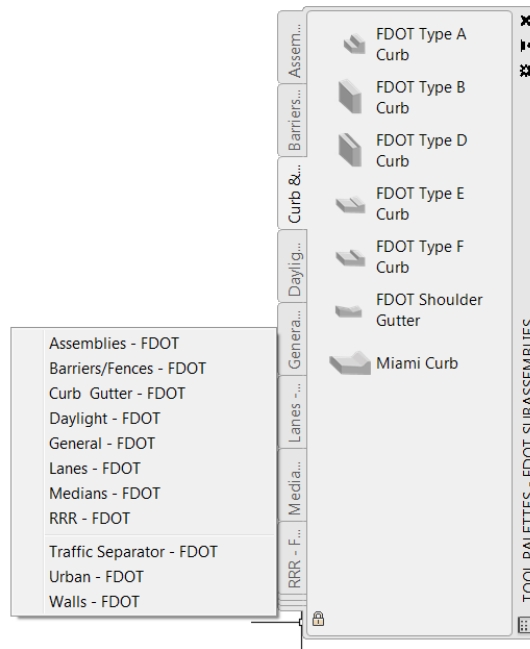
Assem...
Barriers...
Curb &...
Daylig...
Genera...
Lanes -...
Media...
RRR - F...

FDOT Type A Curb
FDOT Type B Curb
FDOT Type D Curb
FDOT Type E Curb
FDOT Type F Curb
FDOT Shoulder Gutter
Miami Curb

TOOL PALETTES - FDOT SUBASSEMBLIES

Assemblies - FDOT
Barriers/Fences - FDOT
Curb Gutter - FDOT
Daylight - FDOT
General - FDOT
Lanes - FDOT
Medians - FDOT
RRR - FDOT
Traffic Separator - FDOT
Urban - FDOT
Walls - FDOT